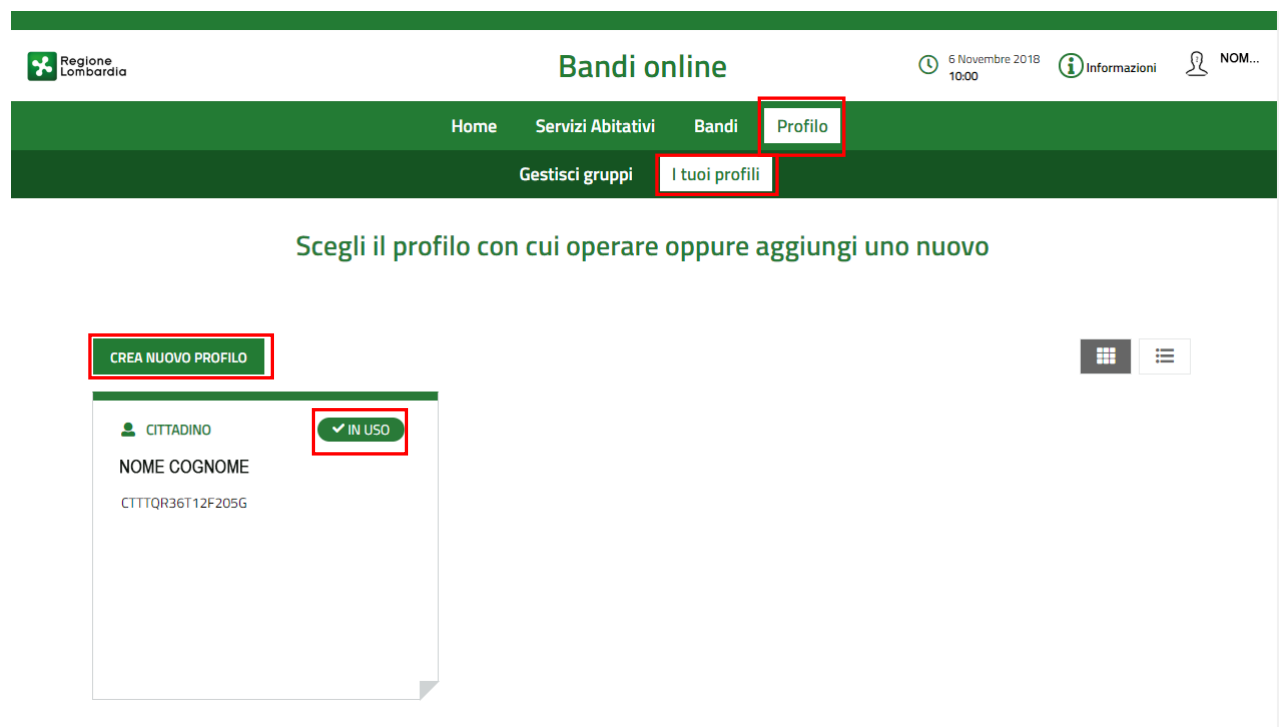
Regione Lombardia

Bandi online

6 Novembre 2018
10:00

Informazioni

NOM...

Home
Servizi Abitativi
Bandi
Profilo

Gestisci gruppi
I tuoi profili

Scegli il profilo con cui operare oppure aggiungi uno nuovo

CREA NUOVO PROFILO

CITTADINO
IN USO

NOME COGNOME

CTTTQR36T12F205G